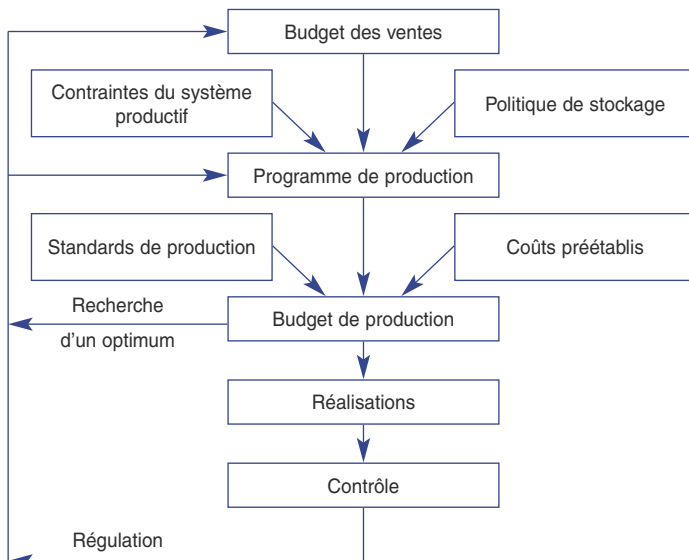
Budget des ventes

Contraintes du système productif

Politique de stockage

Programme de production

Standards de production

Coûts préétablis

Recherche d'un optimum

Budget de production

Réalisations

Contrôle

Régulation